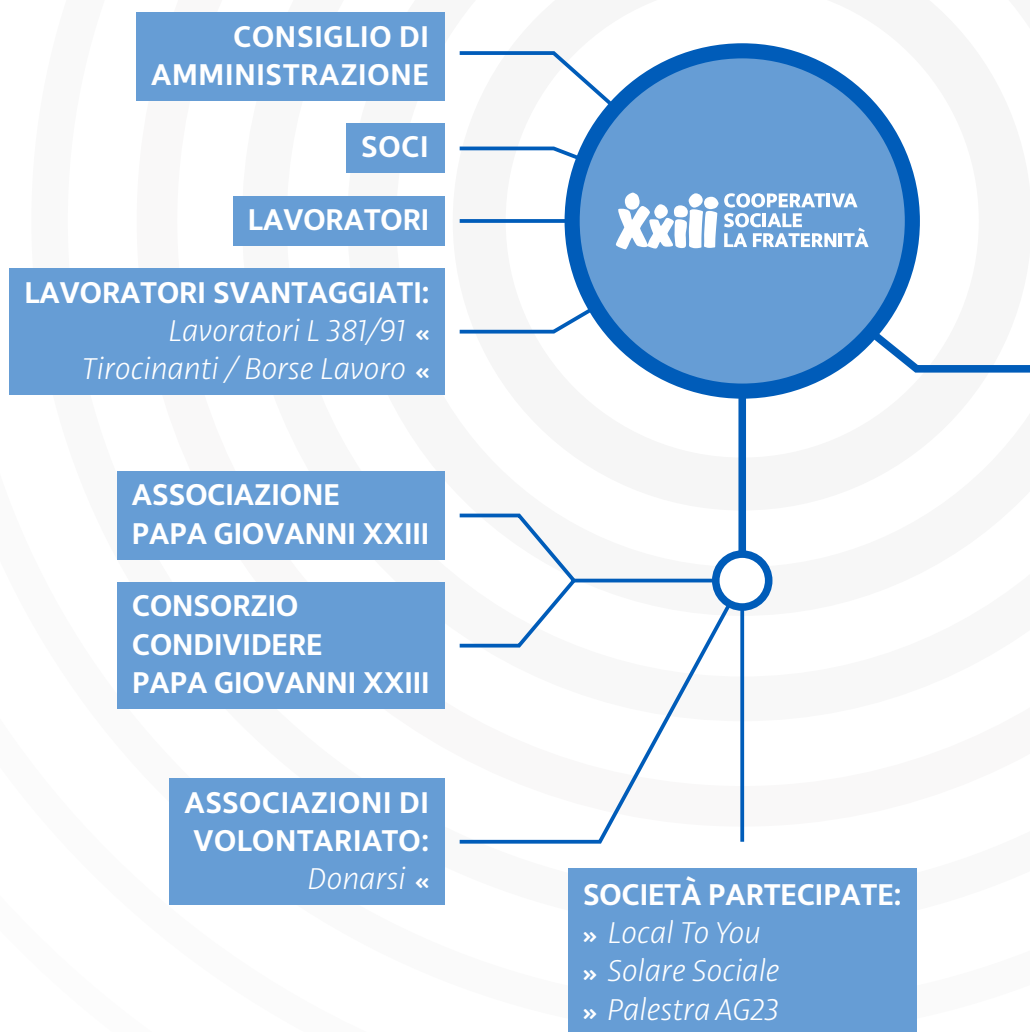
CONSIGLIO DI AMMINISTRAZIONE

SOCI

LAVORATORI

LAVORATORI SVANTAGGIATI:
Lavoratori L 381/91 «
Tirocinanti / Borse Lavoro «

XXIII COOPERATIVA SOCIALE LA FRATERNITÀ

ASSOCIAZIONE PAPA GIOVANNI XXIII

CONSORZIO CONDIVIDERE PAPA GIOVANNI XXIII

ASSOCIAZIONI DI VOLONTARIATO:
Donarsi «

SOCIETÀ PARTECIPATE:
» Local To You
» Solare Sociale
» Palestra AG23